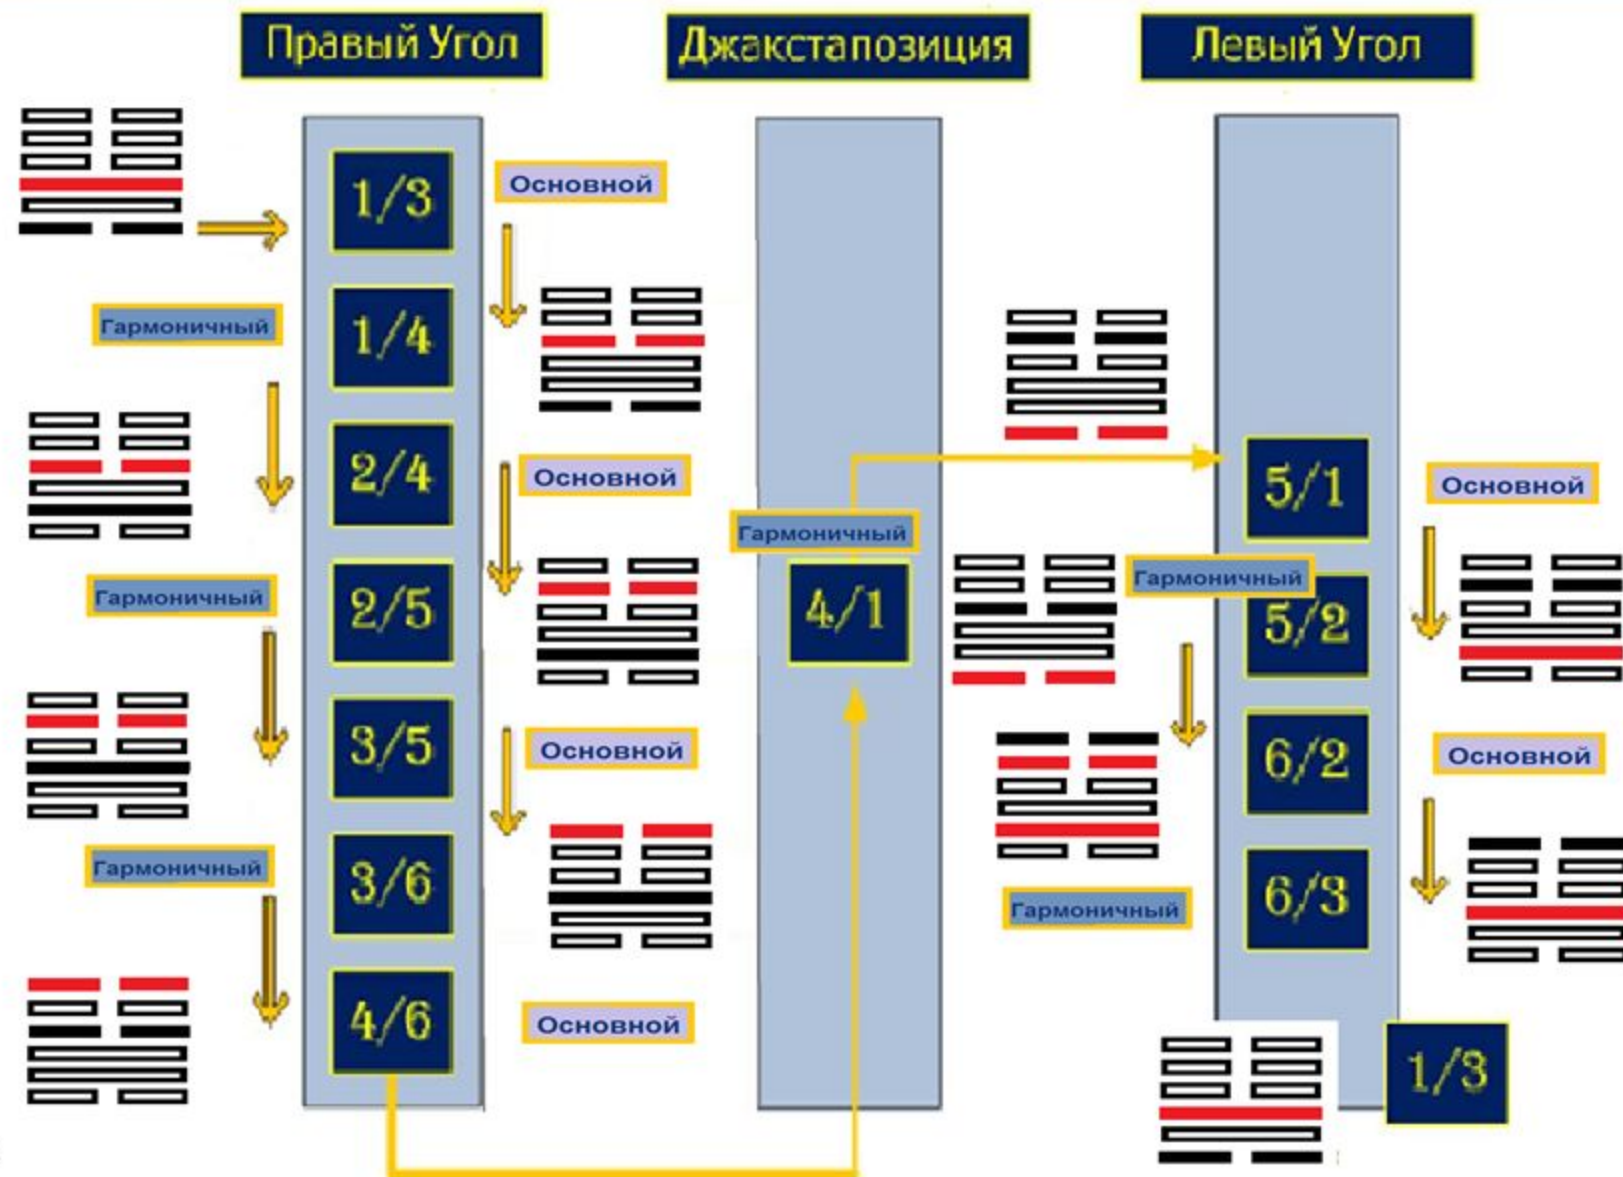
Правый Угол

Джакстапозиция

Левый Угол

1/3

Основной

Гармоничный

1/4

2/4

Основной

Гармоничный

2/5

3/5

Основной

Гармоничный

3/6

4/6

Основной

Гармоничный

4/1

5/1

Основной

Гармоничный

5/2

6/2

Основной

Гармоничный

6/3

1/3